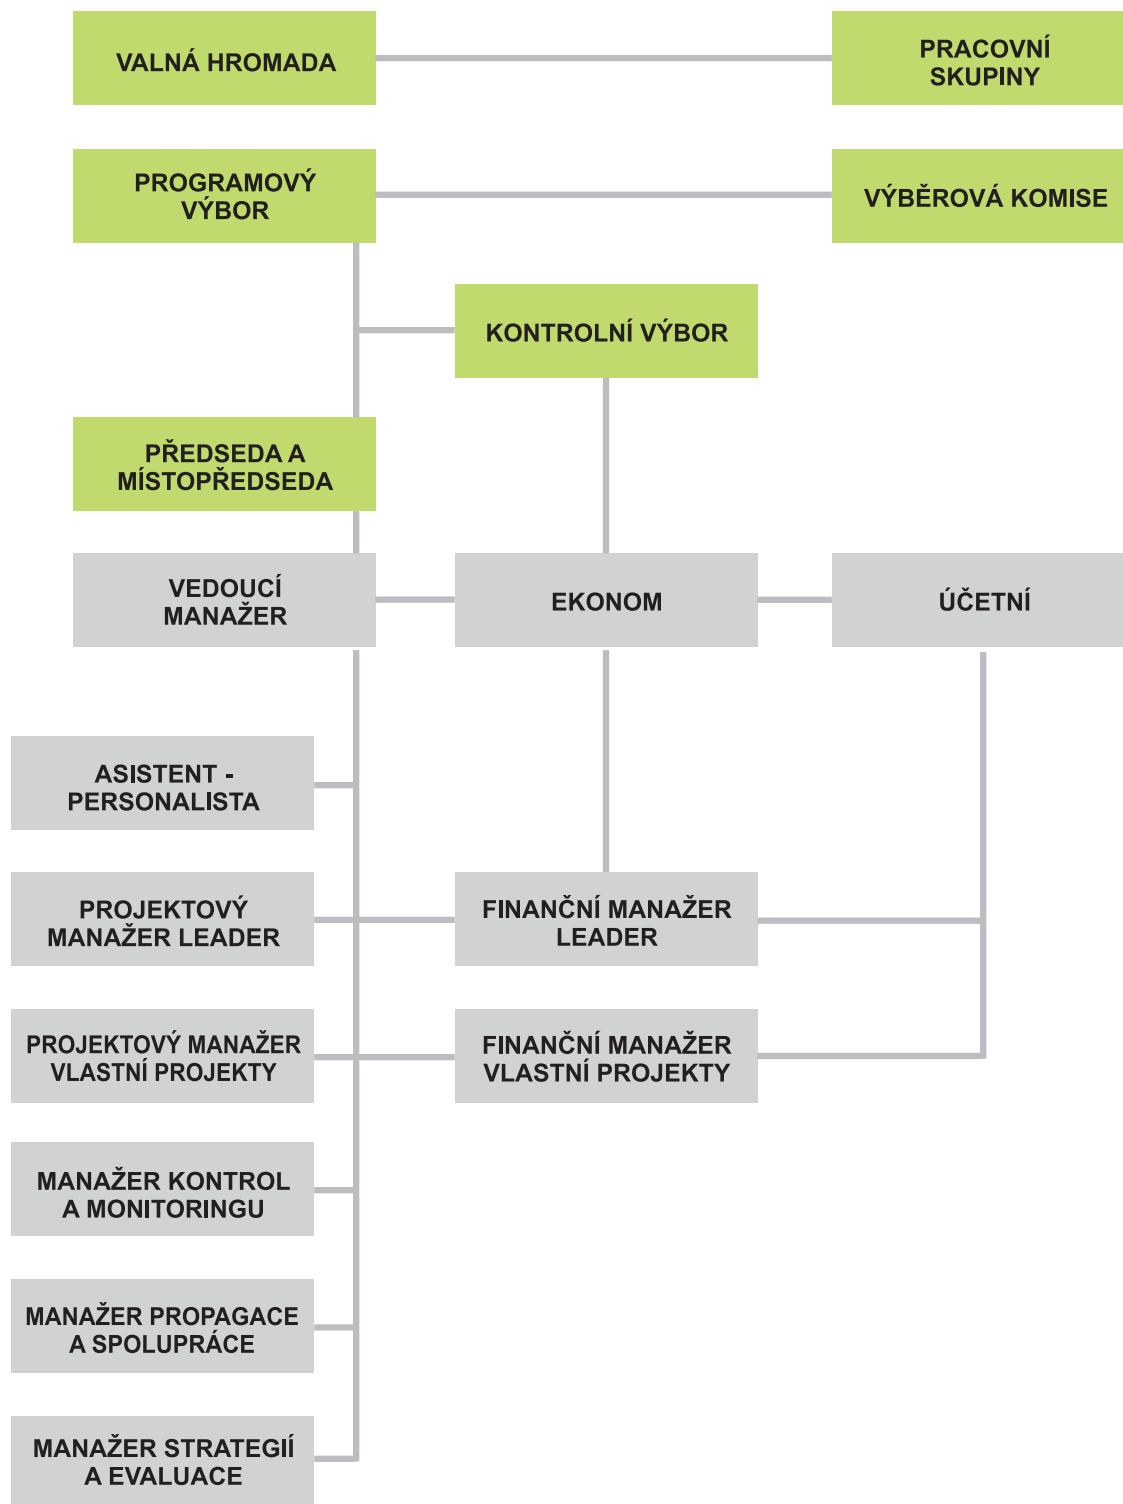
VALNÁ HROMADA

PRACOVNÍ SKUPINY

PROGRAMOVÝ VÝBOR

VÝBĚROVÁ KOMISE

KONTROLNÍ VÝBOR

PŘEDSEDA A MÍSTOPŘEDSEDA

VEDOUCÍ MANAŽER

EKONOM

ÚČETNÍ

ASISTENT - PERSONALISTA

PROJEKTOVÝ MANAŽER LEADER

FINANČNÍ MANAŽER LEADER

PROJEKTOVÝ MANAŽER VLASTNÍ PROJEKTY

FINANČNÍ MANAŽER VLASTNÍ PROJEKTY

MANAŽER KONTROL A MONITORINGU

MANAŽER PROPAGACE A SPOLUPRÁCE

MANAŽER STRATEGIÍ A EVALUACE